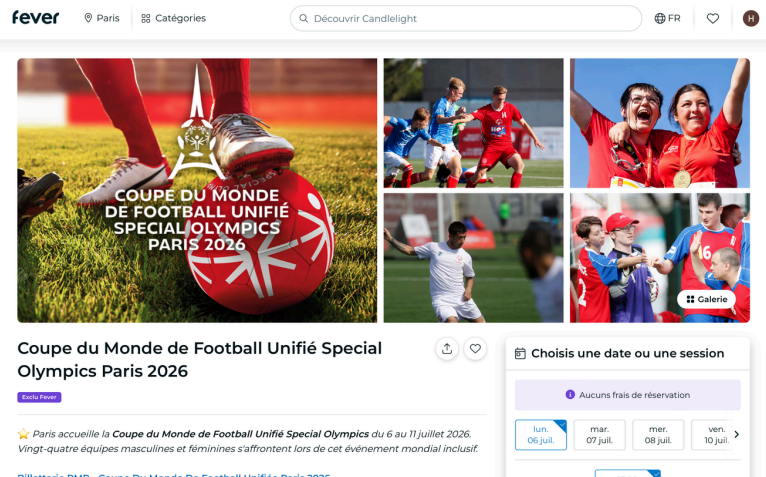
fever Paris Catégories Découvrir Candlelight FR H

COUPE DU MONDE DE FOOTBALL UNIFIÉ SPECIAL OLYMPICS PARIS 2026

Galerie

Coupe du Monde de Football Unifié Special Olympics Paris 2026

Exclu Fever

⭐ Paris accueille la **Coupe du Monde de Football Unifié Special Olympics** du 6 au 11 juillet 2026. Vingt-quatre équipes masculines et féminines s'affrontent lors de cet événement mondial inclusif.

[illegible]

Choisis une date ou une session

Aucuns frais de réservation

lun. 06 juil.

mar. 07 juil.

mer. 08 juil.

ven. 10 juil.